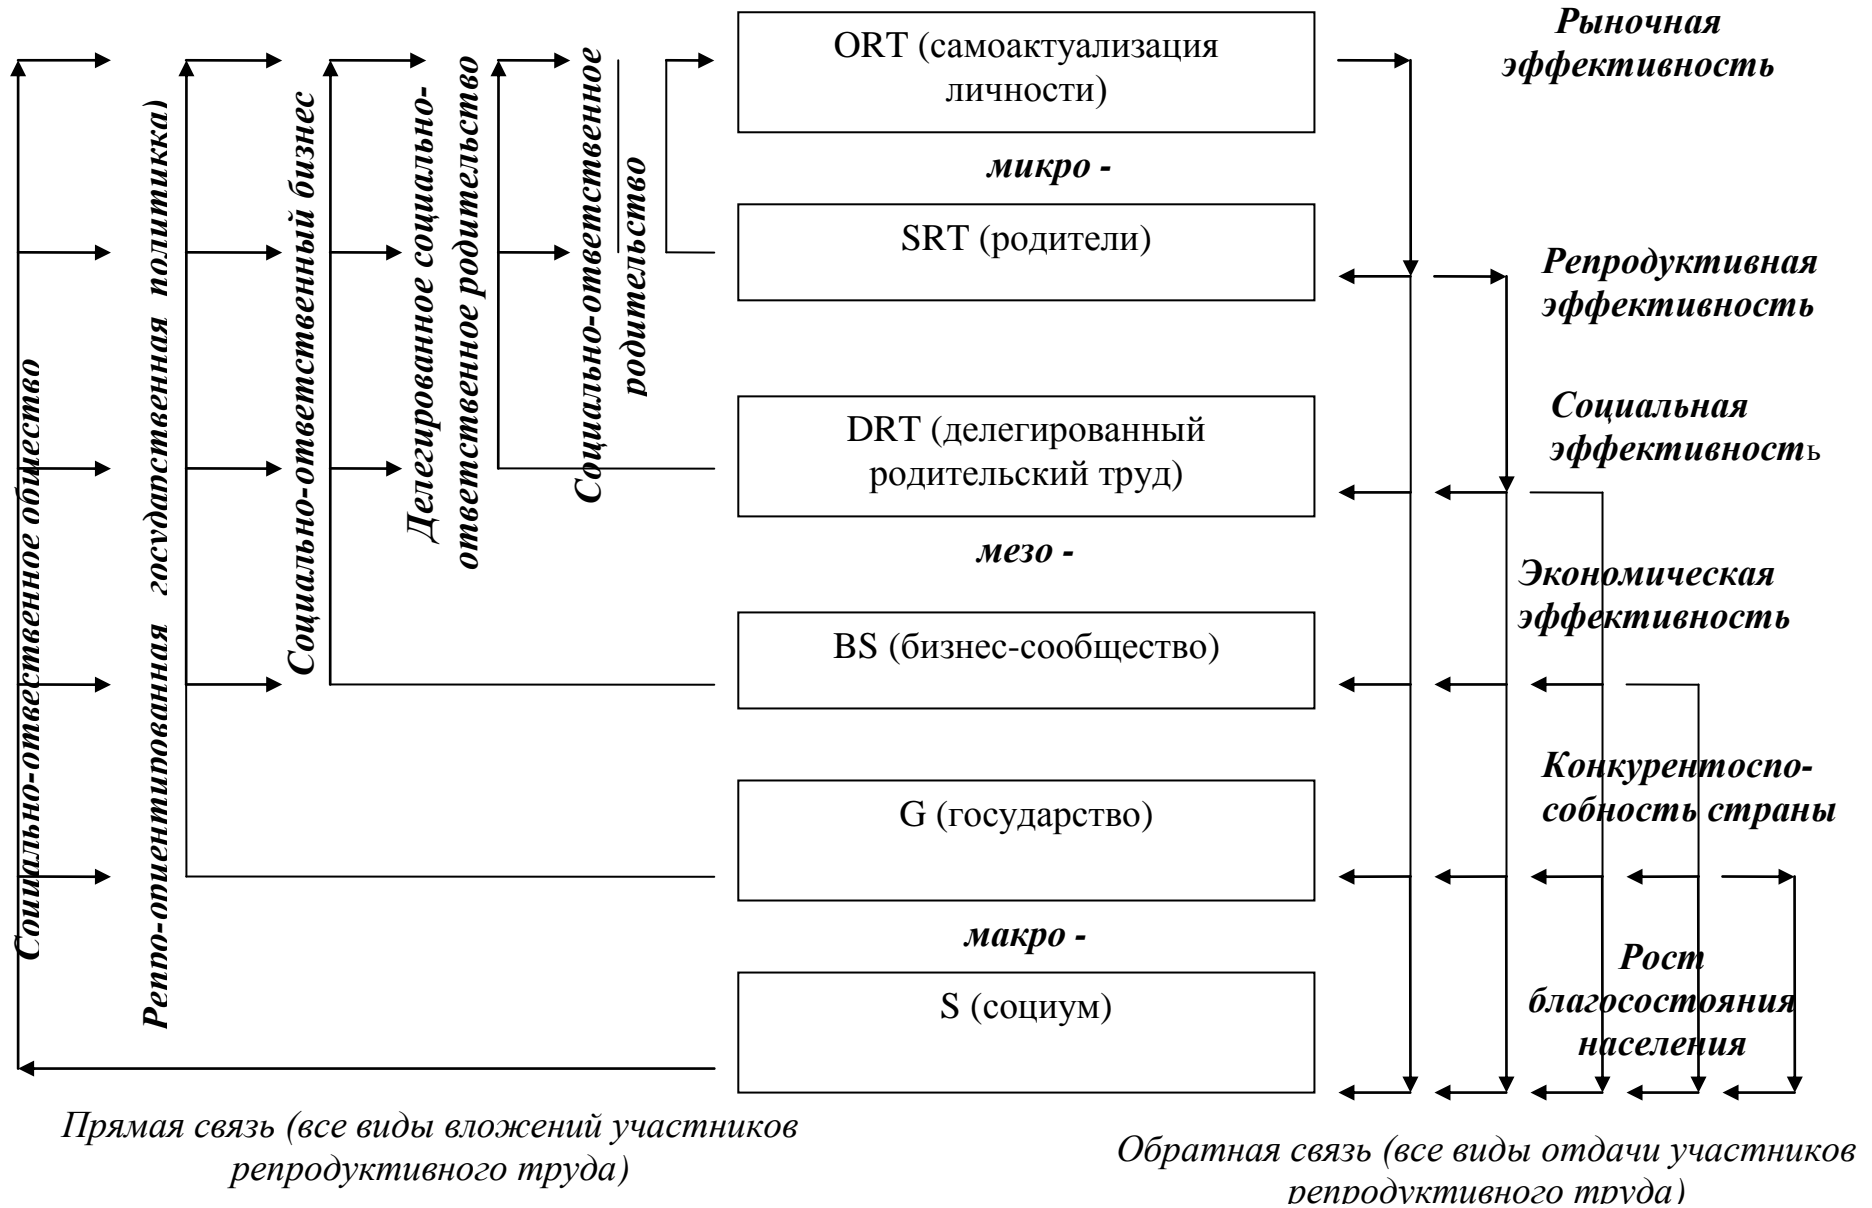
Социально-ответственное общество

Репро-ориентированная государственная политикка)

Социально-ответственный бизнес

Делегированное социально-ответственное родительство

Социально-ответственное родительство

ORT (самоактуализация личности)

микро -

SRT (родители)

DRT (делегированный родительский труд)

мезо -

BS (бизнес-сообщество)

G (государство)

макро -

S (социум)

Рыночная эффективность

Репродуктивная эффективность

Социальная эффективность

Экономическая эффективность

Конкурентоспособность страны

Рост благосостояния населения

Прямая связь (все виды вложений участников репродуктивного труда)

Обратная связь (все виды отдачи участников репродуктивного труда)